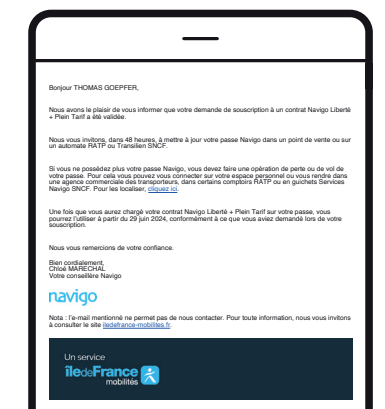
Bonjour THOMAS GOEPFER,

Nous avons le plaisir de vous informer que votre demande de souscription à un contrat Navigo Liberté + Plein Tarif a été validée.

Nous vous invitons, dans 48 heures, à mettre à jour votre passe Navigo dans un point de vente ou sur un automate RATP ou Transilien SNCF.

Si vous ne possédez plus votre passe Navigo, vous devez faire une opération de perte ou de vol de votre passe. Pour cela vous pouvez vous connecter sur votre espace personnel ou vous rendre dans une agence commerciale des transporteurs, dans certains comptoirs RATP ou en guichets Services Navigo SNCF. Pour les localiser, cliquez ici.

Une fois que vous aurez chargé votre contrat Navigo Liberté + Plein Tarif sur votre passe, vous pourrez l'utiliser à partir du 29 juin 2024, conformément à ce que vous aviez demandé lors de votre souscription.

Nous vous remercions de votre confiance.

Bien cordialement,
Chloé MARECHAL
Votre conseillère Navigo

navigo

Nota : l'e-mail mentionné ne permet pas de nous contacter. Pour toute information, nous vous invitons à consulter le site iledefrance-mobilites.fr.

Un service
îledeFrance mobilités